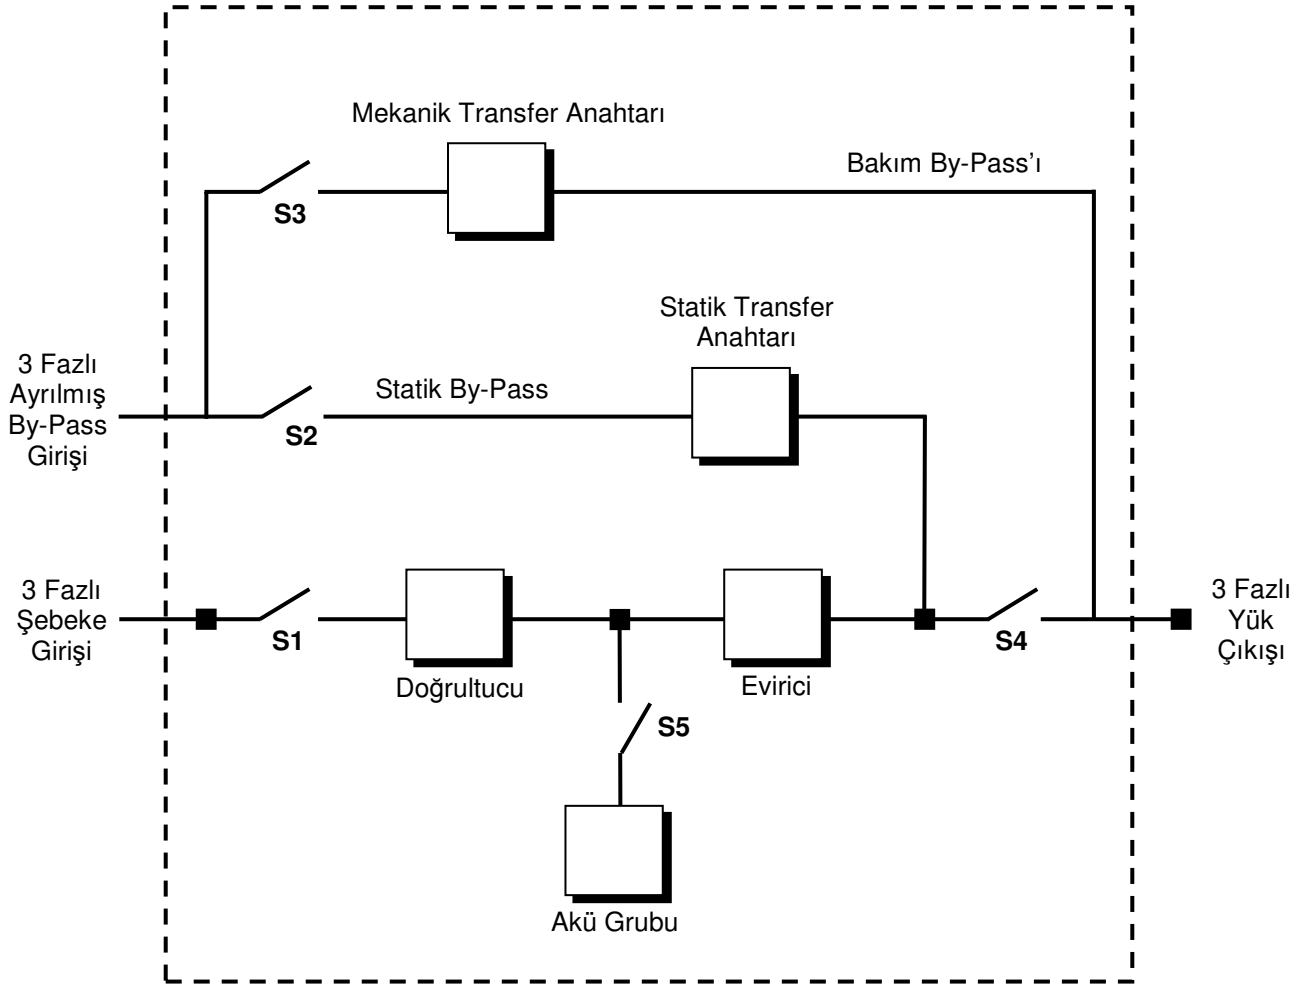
Mekanik Transfer Anahtarı

Bakım By-Pass'ı

S3

Statik Transfer Anahtarı

3 Fazlı Ayrılmış By-Pass Girişi

Statik By-Pass

S2

3 Fazlı Şebeke Girişi

S1

Doğrultucu

Evirici

S4

3 Fazlı Yük Çıkışı

S5

Akü Grubu